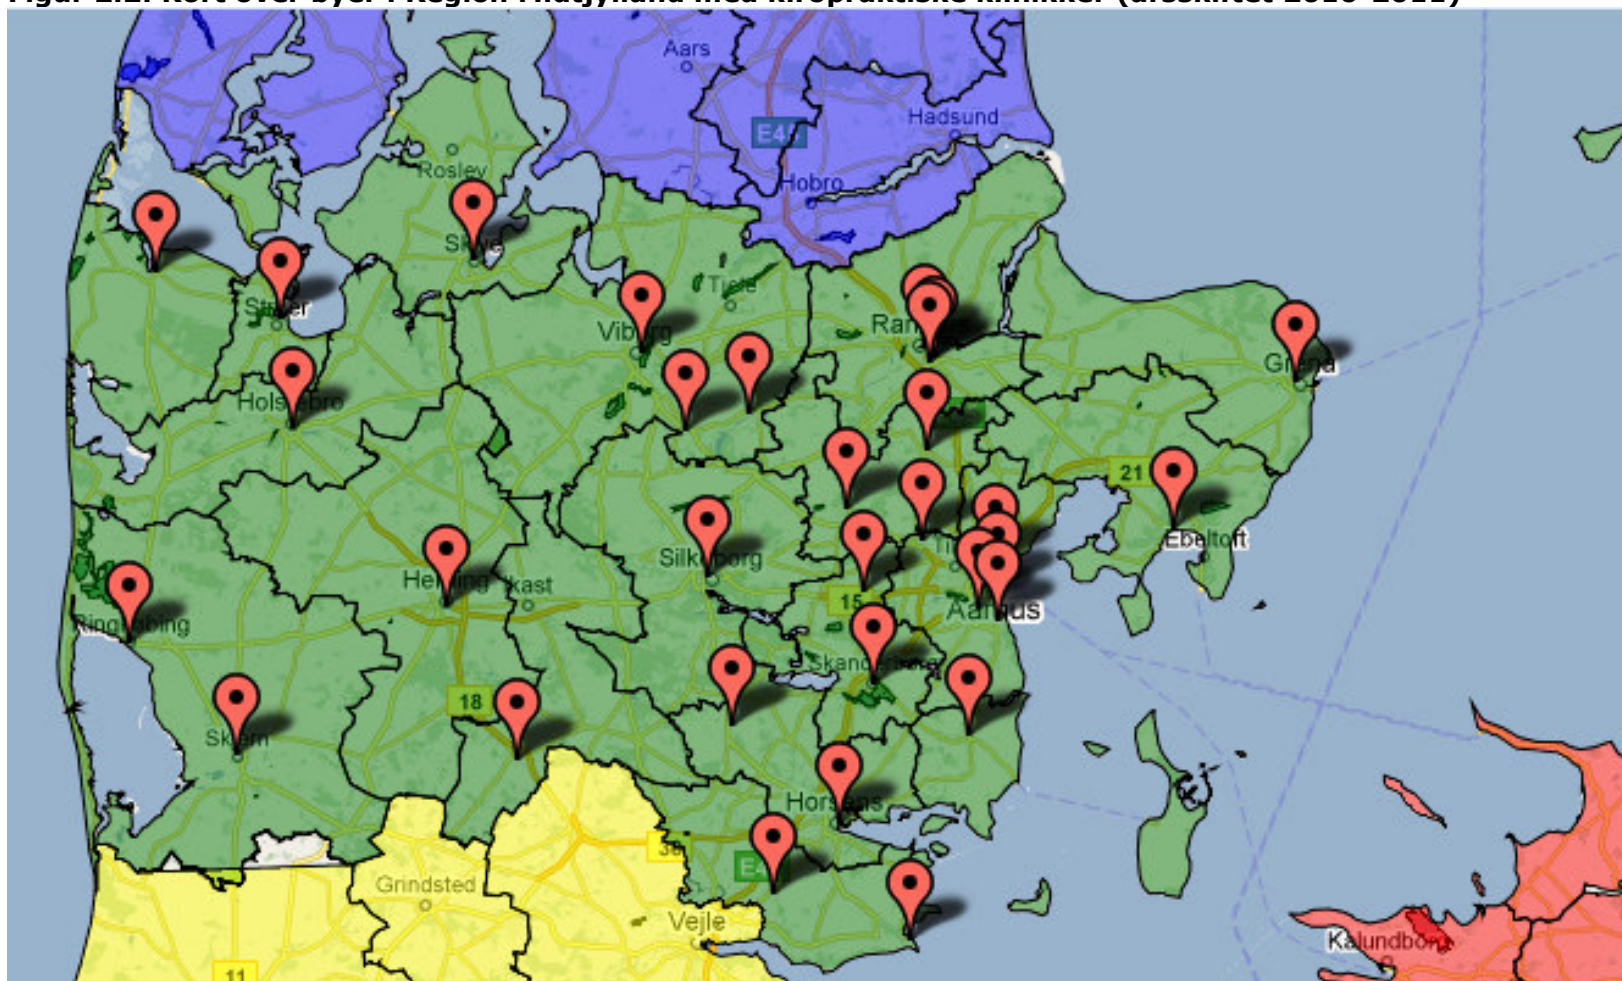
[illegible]

Aars
E45
Hadsund
Hobro
Rosley
Skive
Struer
Tjele
Viborg
Randers
Grenaa
Holstebro
21
Ebeltoft
Silkeborg
Herning
Ikast
Ringkøbing
15
Aarhus
Skanderborg
18
Skjern
Horsens
Grindsted
E45
Vejle
11
Kalundborg